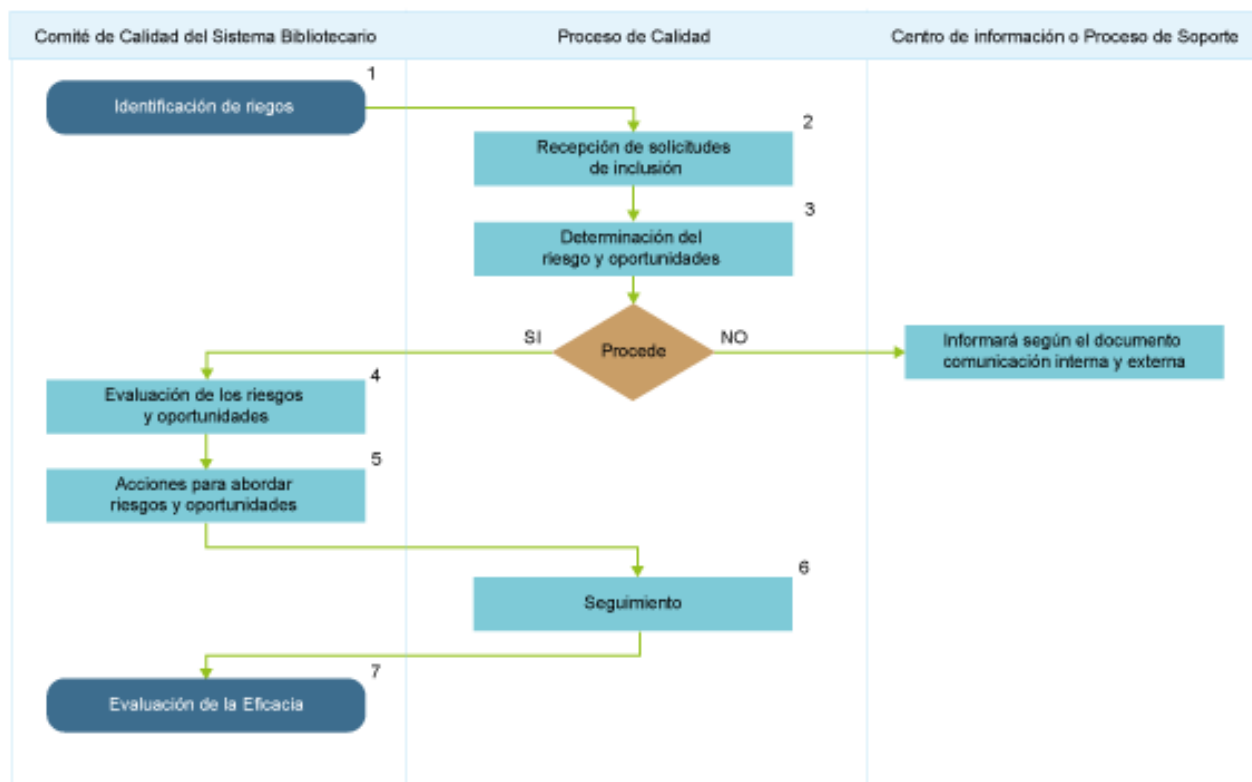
Comité de Calidad del Sistema Bibliotecario

Proceso de Calidad

Centro de información o Proceso de Soporte

1

Identificación de riegos

2

Recepción de solicitudes de inclusión

3

Determinación del riesgo y oportunidades

SI

Procede

NO

Informará según el documento comunicación interna y externa

4

Evaluación de los riesgos y oportunidades

5

Acciones para abordar riesgos y oportunidades

6

Seguimiento

7

Evaluación de la Eficacia